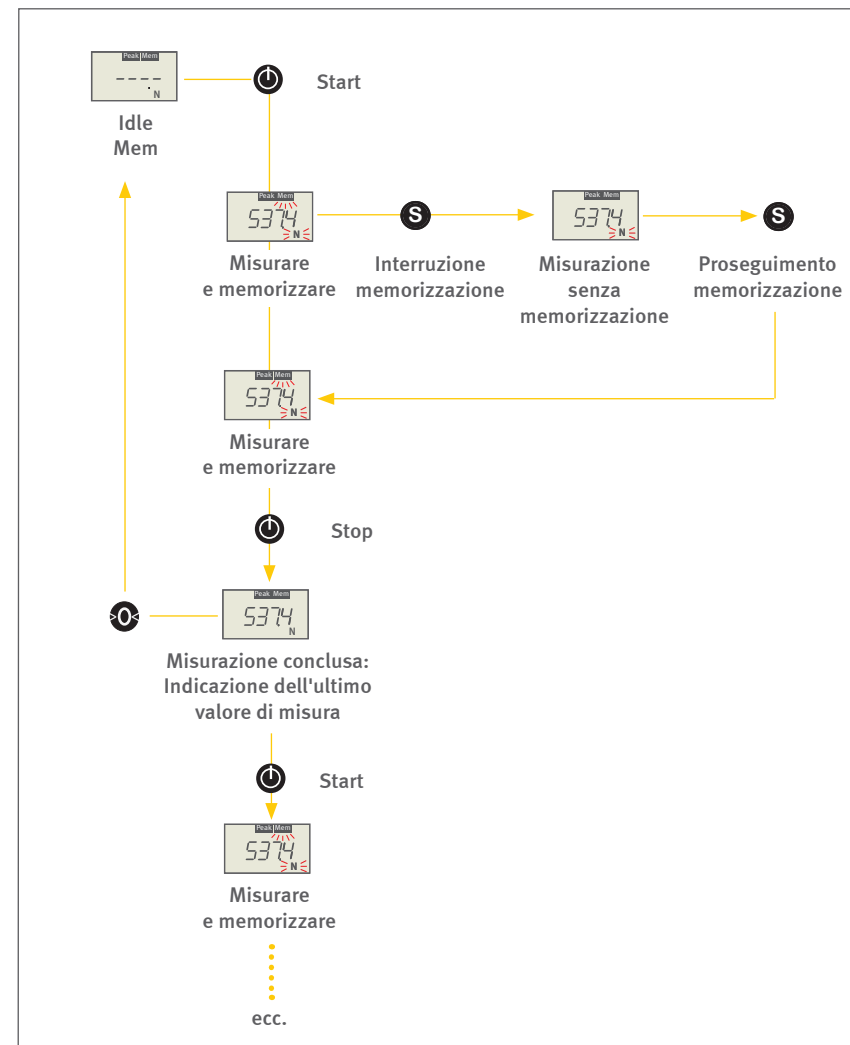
Peak Mem
----
N
Idle
Mem

Start

Peak Mem
5374
N
Misurare e memorizzare

S
Interruzione memorizzazione

Peak Mem
5374
N
Misurazione senza memorizzazione

S
Proseguimento memorizzazione

Peak Mem
5374
N
Misurare e memorizzare

Stop

0

Peak Mem
537.4
N
Misurazione conclusa: Indicazione dell'ultimo valore di misura

Start

Peak Mem
5374
N
Misurare e memorizzare

ecc.